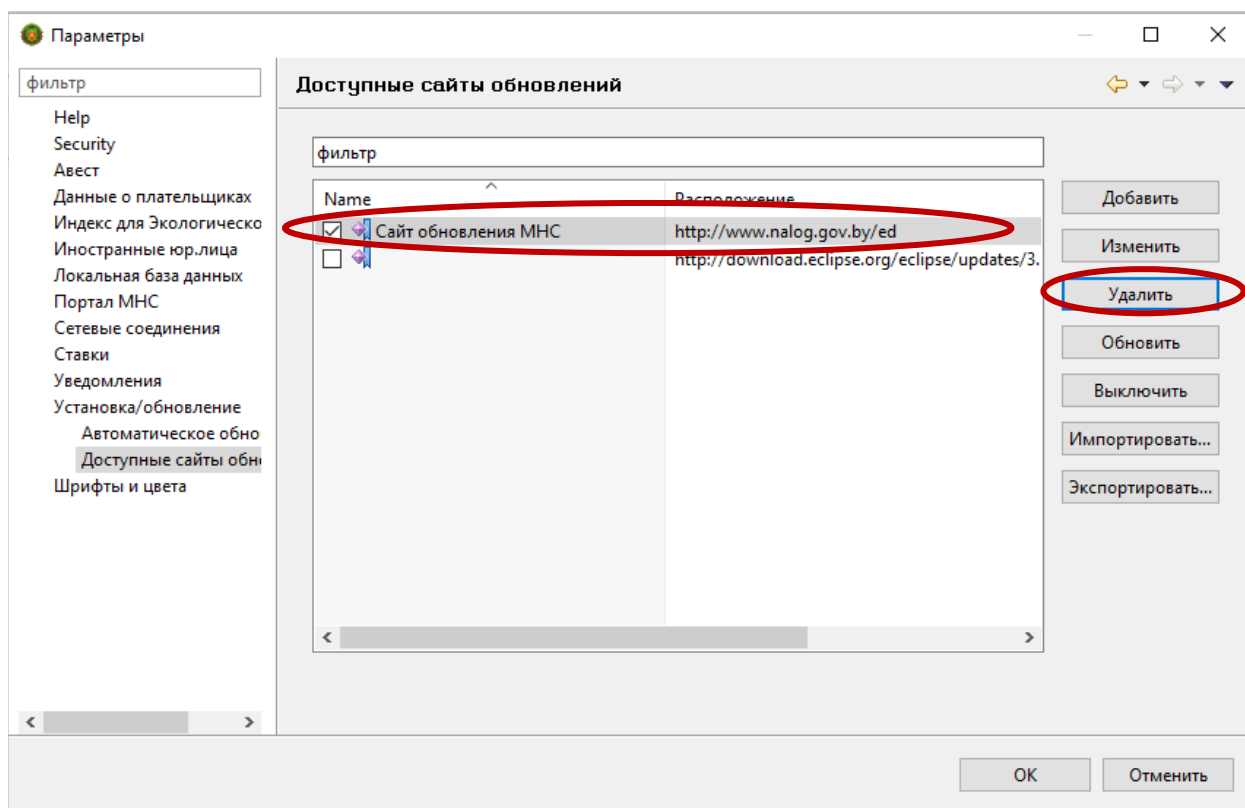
Параметры

фильтр

Help
Security
Авест
Данные о плательщиках
Индекс для Экологическо
Иностранные юр.лица
Локальная база данных
Портал МНС
Сетевые соединения
Ставки
Уведомления
Установка/обновление
Автоматическое обно
Доступные сайты обно
Шрифты и цвета

Доступные сайты обновлений

фильтр

| Name | Расположение |
|---|---|
| Сайт обновления МНС | http://www.nalog.gov.by/ed |
| | http://download.eclipse.org/eclipse/updates/3. |

Добавить
Изменить
Удалить
Обновить
Выключить
Импортировать...
Экспортировать...

OK
Отменить